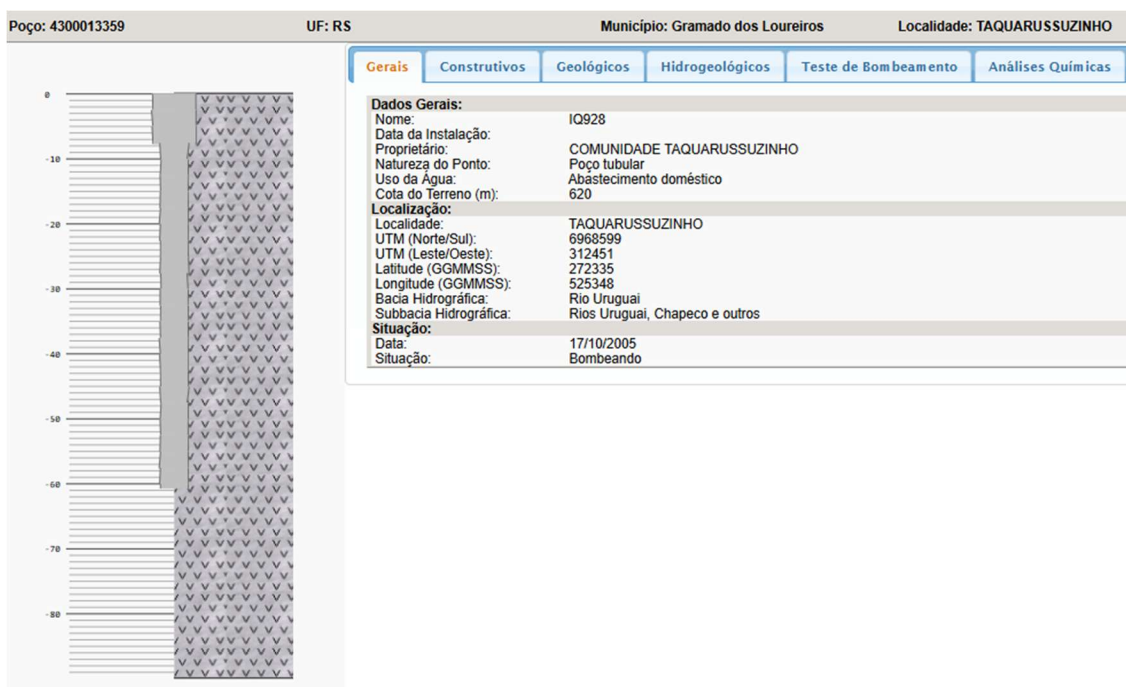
Poço: 4300013359 UF: RS Município: Gramado dos Loureiros Localidade: TAQUARUSSUZINHO

0
-10
-20
-30
-40
-50
-60
-70
-80

Gerais | Construtivos | Geológicos | Hidrogeológicos | Teste de Bombeamento | Análises Químicas

| | |
|---|---|
| **Dados Gerais:** | |
| Nome: | IQ928 |
| Data da Instalação: | |
| Proprietário: | COMUNIDADE TAQUARUSSUZINHO |
| Natureza do Ponto: | Poço tubular |
| Uso da Água: | Abastecimento doméstico |
| Cota do Terreno (m): | 620 |
| **Localização:** | |
| Localidade: | TAQUARUSSUZINHO |
| UTM (Norte/Sul): | 6968599 |
| UTM (Leste/Oeste): | 312451 |
| Latitude (GGMMSS): | 272335 |
| Longitude (GGMMSS): | 525348 |
| Bacia Hidrográfica: | Rio Uruguai |
| Subbacia Hidrográfica: | Rios Uruguai, Chapeco e outros |
| **Situação:** | |
| Data: | 17/10/2005 |
| Situação: | Bombeando |